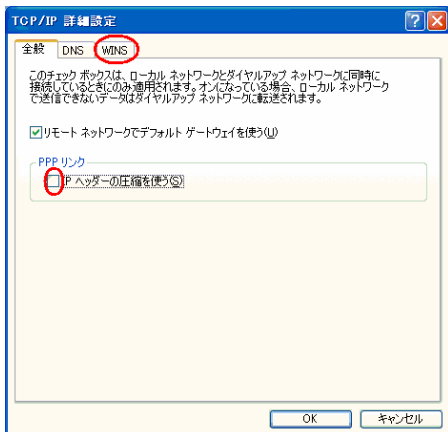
TCP/IP 詳細設定

全般 DNS WINS

このチェック ボックスは、ローカル ネットワークとダイヤルアップ ネットワークに同時に接続しているときにのみ適用されます。オンになっている場合、ローカル ネットワークで送信できないデータはダイヤルアップ ネットワークに転送されます。

☑リモート ネットワークでデフォルト ゲートウェイを使う(U)

PPP リンク

IP ヘッダーの圧縮を使う(S)

OK キャンセル